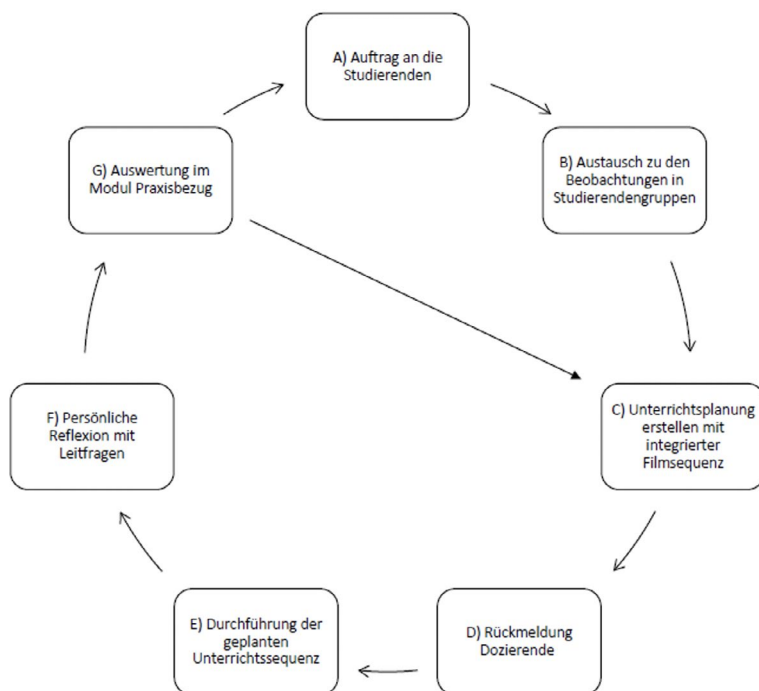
A) Auftrag an die Studierenden

B) Austausch zu den Beobachtungen in Studierendengruppen

C) Unterrichtsplanung erstellen mit integrierter Filmsequenz

D) Rückmeldung Dozierende

E) Durchführung der geplanten Unterrichtssequenz

F) Persönliche Reflexion mit Leitfragen

G) Auswertung im Modul Praxisbezug